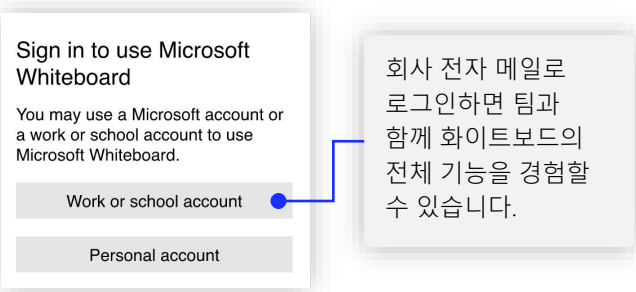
Sign in to use Microsoft Whiteboard

You may use a Microsoft account or a work or school account to use Microsoft Whiteboard.

Work or school account

Personal account

회사 전자 메일로 로그인하면 팀과 함께 화이트보드의 전체 기능을 경험할 수 있습니다.